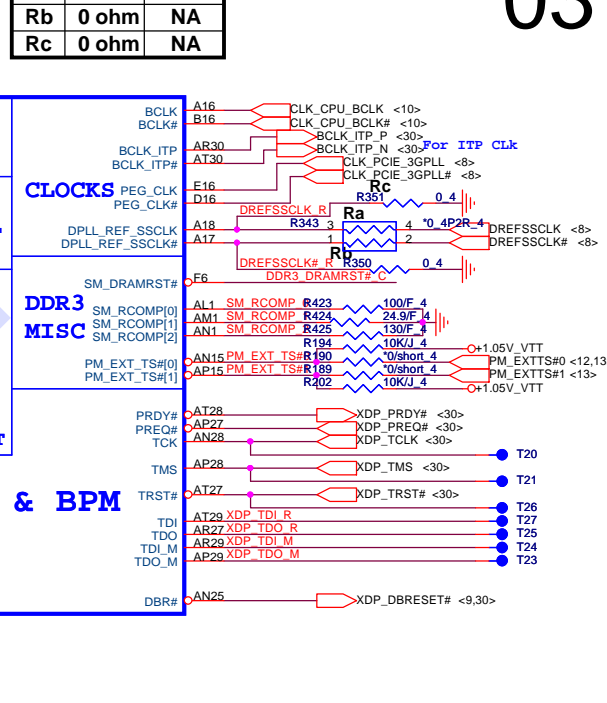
| Rb | 0 ohm | NA |
|---|---|---|
| Rc | 0 ohm | NA |

03

CLOCKS

BCLK A16 CLK_CPU_BCLK <10>
BCLK# B16 CLK_CPU_BCLK# <10>
BCLK_ITP AR30 BCLK_ITP_P <30>
BCLK_ITP# AT30 BCLK_ITP_N <30> For ITP CLk
PEG_CLK E16 CLK_PCIE_3GPLL <8>
PEG_CLK# D16 CLK_PCIE_3GPLL# <8>
Rc
R351 0_4
DREFSSCLK_R
Ra
R343 3 4 *0_4P2R_4
DPLL_REF_SSCLK A18 DREFSSCLK <8>
DPLL_REF_SSCLK# A17 1 2 DREFSSCLK# <8>
Rb
DREFSSCLK#_R R350 0_4

DDR3 MISC

SM_DRAMRST# F6 DDR3_DRAMRST#_C
SM_RCOMP[0] AL1 SM_RCOMP_0 R423 100/F_4
SM_RCOMP[1] AM1 SM_RCOMP_1 R424 24.9/F_4
SM_RCOMP[2] AN1 SM_RCOMP_2 R425 130/F_4
R194 10K/J_4 +1.05V_VTT
PM_EXT_TS#[0] AN15 PM_EXT_TS#0 R190 *0/short_4 PM_EXTTS#0 <12,13>
PM_EXT_TS#[1] AP15 PM_EXT_TS#1 R189 *0/short_4 PM_EXTTS#1 <13>
R202 10K/J_4 +1.05V_VTT

& BPM

PRDY# AT28 XDP_PRDY# <30>
PREQ# AP27 XDP_PREQ# <30>
TCK AN28 XDP_TCLK <30>
T20
TMS AP28 XDP_TMS <30>
T21
TRST# AT27 XDP_TRST# <30>
T26
TDI AT29 XDP_TDI_R T27
TDO AR27 XDP_TDO_R T25
TDI_M AR29 XDP_TDI_M T24
TDO_M AP29 XDP_TDO_M T23
DBR# AN25 XDP_DBRESET# <9,30>